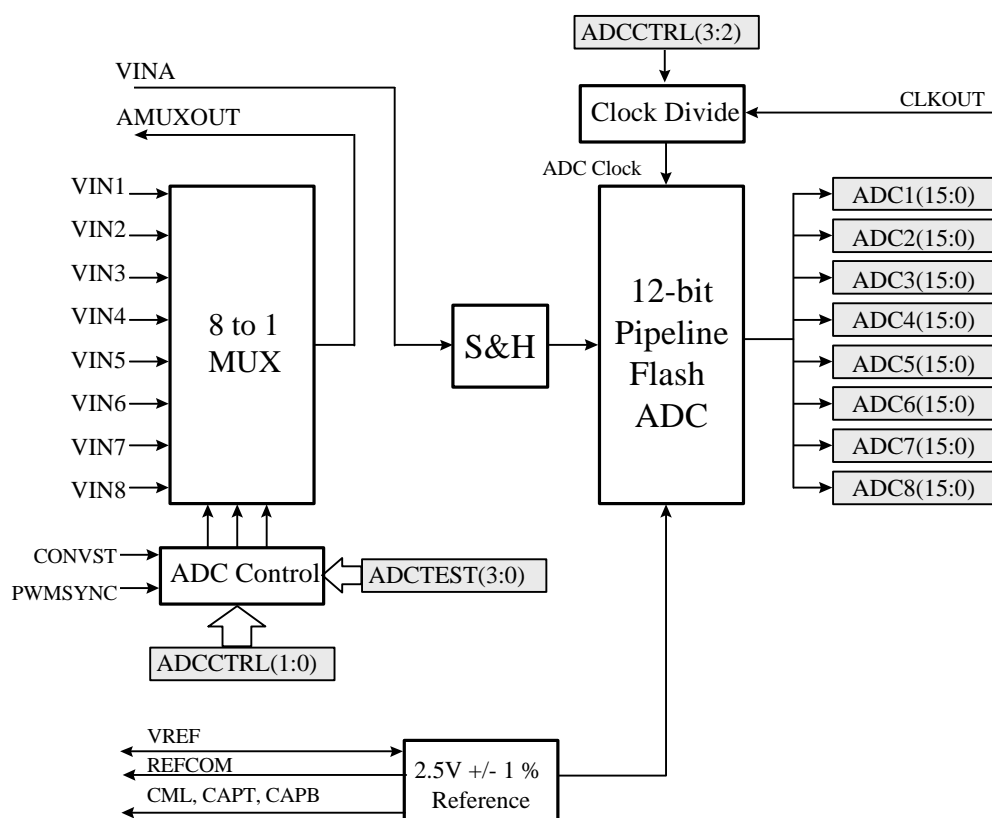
ADCCTRL(3:2)

VINA

AMUXOUT

Clock Divide

CLKOUT

ADC Clock

VIN1
VIN2
VIN3
VIN4
VIN5
VIN6
VIN7
VIN8

8 to 1 MUX

S&H

12-bit Pipeline Flash ADC

ADC1(15:0)
ADC2(15:0)
ADC3(15:0)
ADC4(15:0)
ADC5(15:0)
ADC6(15:0)
ADC7(15:0)
ADC8(15:0)

CONVST
PWMSYNC

ADC Control

ADCTEST(3:0)

ADCCTRL(1:0)

VREF
REFCOM
CML, CAPT, CAPB

2.5V +/- 1 % Reference